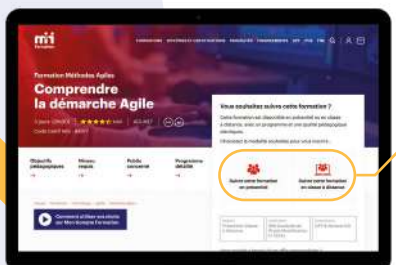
m2i formation

Formation Méthodes Agiles

Comprendre la démarche Agile

Vous souhaitez suivre cette formation ?

Objectifs pédagogiques

Niveau requis

Public concerné

Programme détaillé

Comment utiliser vos droits sur Mon Compte Formation

Suivre cette formation en présentiel

Suivre cette formation en classe à distance